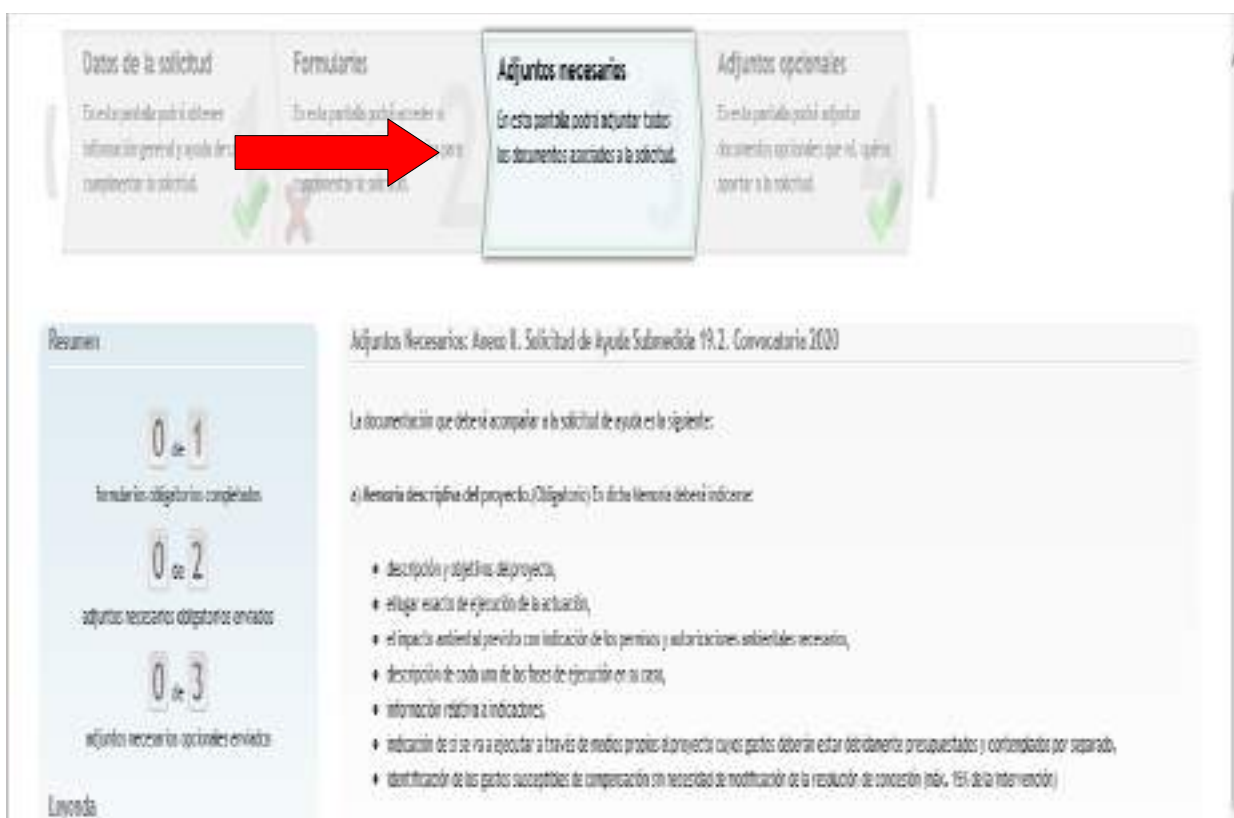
Datos de la solicitud

En esta pantalla podrá obtener información general y ayuda des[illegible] cumplimentar la solicitud.

Formularios

En esta pantalla podrá acceder a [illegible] cumplimentar la solicitud.

Adjuntos necesarios

En esta pantalla podrá adjuntar todos los documentos asociados a la solicitud.

Adjuntos opcionales

En esta pantalla podrá adjuntar documentos opcionales que ud. quiera aportar a la solicitud.

Resumen

0 de 1

formularios obligatorios completados

0 de 2

adjuntos necesarios obligatorios enviados

0 de 3

adjuntos necesarios opcionales enviados

Leyenda

Adjuntos Necesarios: Anexo II. Solicitud de Ayuda Submedida 19.2. Convocatoria 2020

La documentación que deberá acompañar a la solicitud de ayuda es la siguiente:

a) Memoria descriptiva del proyecto.(Obligatorio) En dicha Memoria deberá indicarse:

• descripción y objetivos del proyecto,
• el lugar exacto de ejecución de la actuación,
• el impacto ambiental previsto con indicación de los permisos y autorizaciones ambientales necesarios,
• descripción de cada una de las fases de ejecución en su caso,
• información relativa a indicadores,
• indicación de si se va a ejecutar a través de medios propios el proyecto cuyos gastos deberán estar debidamente presupuestados y contemplados por separado,
• identificación de los gastos susceptibles de compensación sin necesidad de modificación de la resolución de concesión (máx. 15% de la intervención)